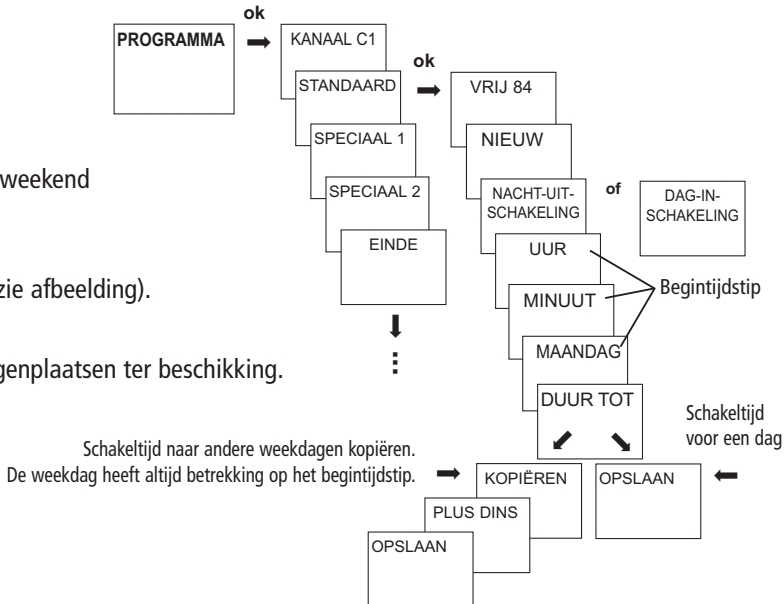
ok
PROGRAMMA
KANAAL C1
ok
STANDAARD
VRIJ 84
NIEUW
SPECIAAL 1
weekend
SPECIAAL 2
NACHT-UIT-SCHAKELING
of
DAG-IN-SCHAKELING
EINDE
UUR
zie afbeelding).
MINUUT
Begintijdstip
genplaatsen ter beschikking.
MAANDAG
DUUR TOT
Schakeltijd voor een dag
Schakeltijd naar andere weekdagen kopiëren. De weekdag heeft altijd betrekking op het begintijdstip.
KOPIËREN
OPSLAAN
PLUS DINS
OPSLAAN